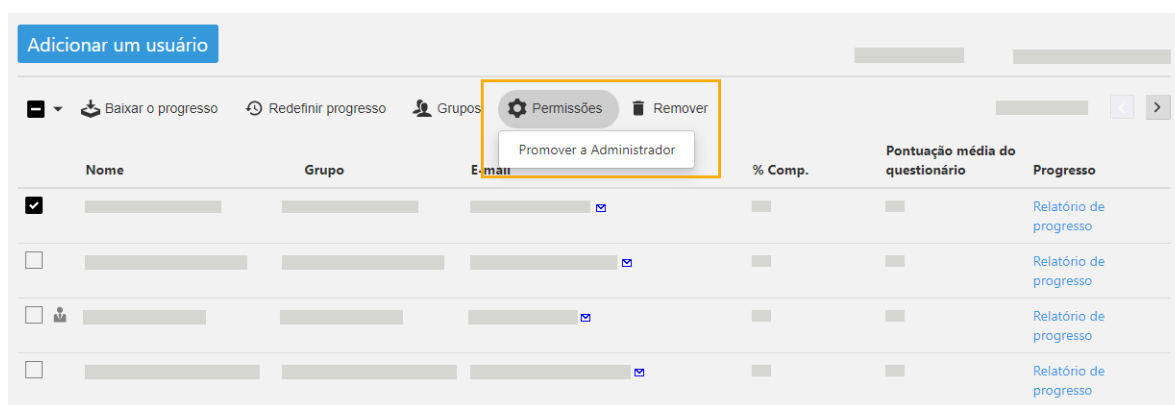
Adicionar um usuário

Baixar o progresso
Redefinir progresso
Grupos
Permissões
Remover
Promover a Administrador

| | Nome | Grupo | E-mail | % Comp. | Pontuação média do questionário | Progresso |
|---|---|---|---|---|---|---|
| | | | | | | Relatório de progresso |
| | | | | | | Relatório de progresso |
| | | | | | | Relatório de progresso |
| | | | | | | Relatório de progresso |